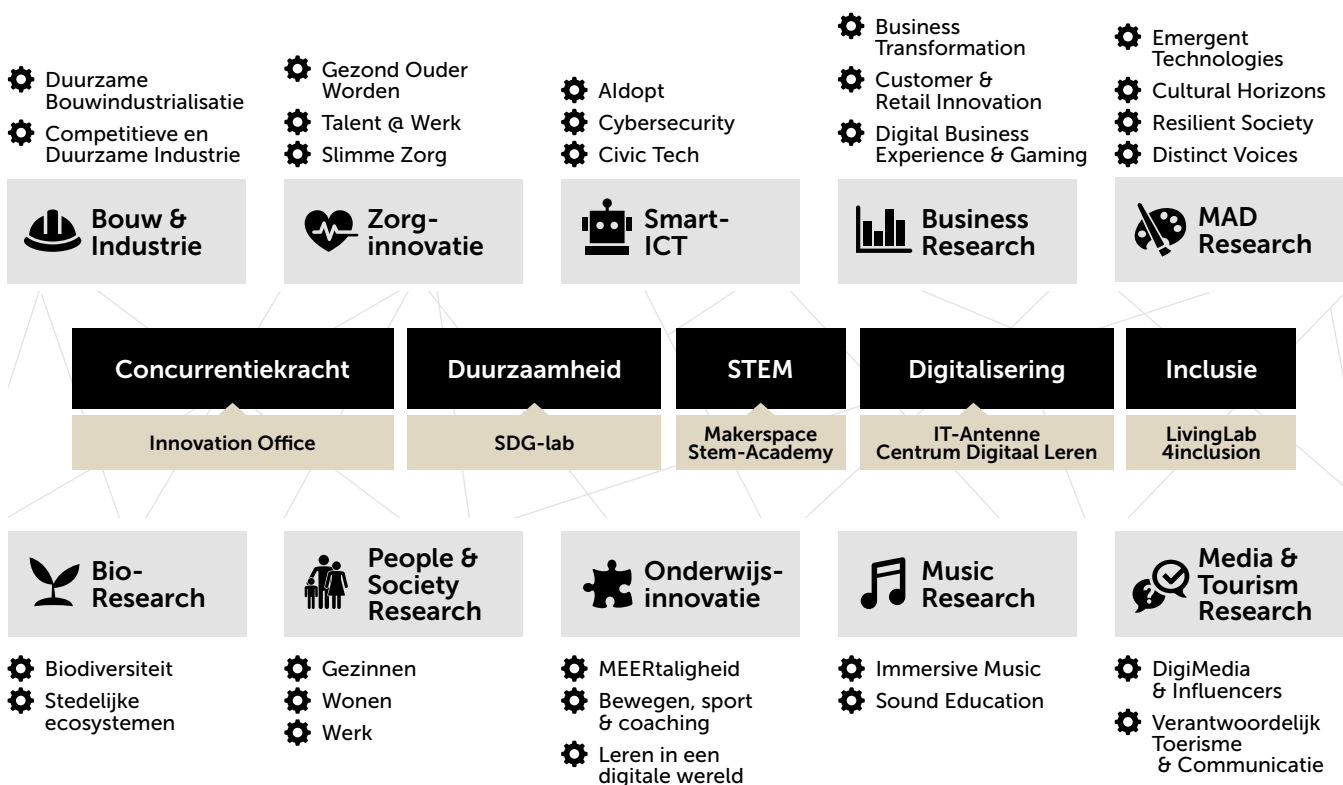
Duurzame Bouwindustrialisatie

Competitieve en Duurzame Industrie

Gezond Ouder Worden

Talent @ Werk

Slimme Zorg

AIdopt

Cybersecurity

Civic Tech

Business Transformation

Customer & Retail Innovation

Digital Business Experience & Gaming

Emergent Technologies

Cultural Horizons

Resilient Society

Distinct Voices

Bouw & Industrie

Zorg-innovatie

Smart-ICT

Business Research

MAD Research

Concurrentiekracht

Duurzaamheid

STEM

Digitalisering

Inclusie

Innovation Office

SDG-lab

Makerspace Stem-Academy

IT-Antenne Centrum Digitaal Leren

LivingLab 4inclusion

Bio-Research

People & Society Research

Onderwijs-innovatie

Music Research

Media & Tourism Research

Biodiversiteit

Stedelijke ecosystemen

Gezinnen

Wonen

Werk

MEERtaligheid

Bewegen, sport & coaching

Leren in een digitale wereld

Immersive Music

Sound Education

DigiMedia & Influencers

Verantwoordelijk Toerisme & Communicatie